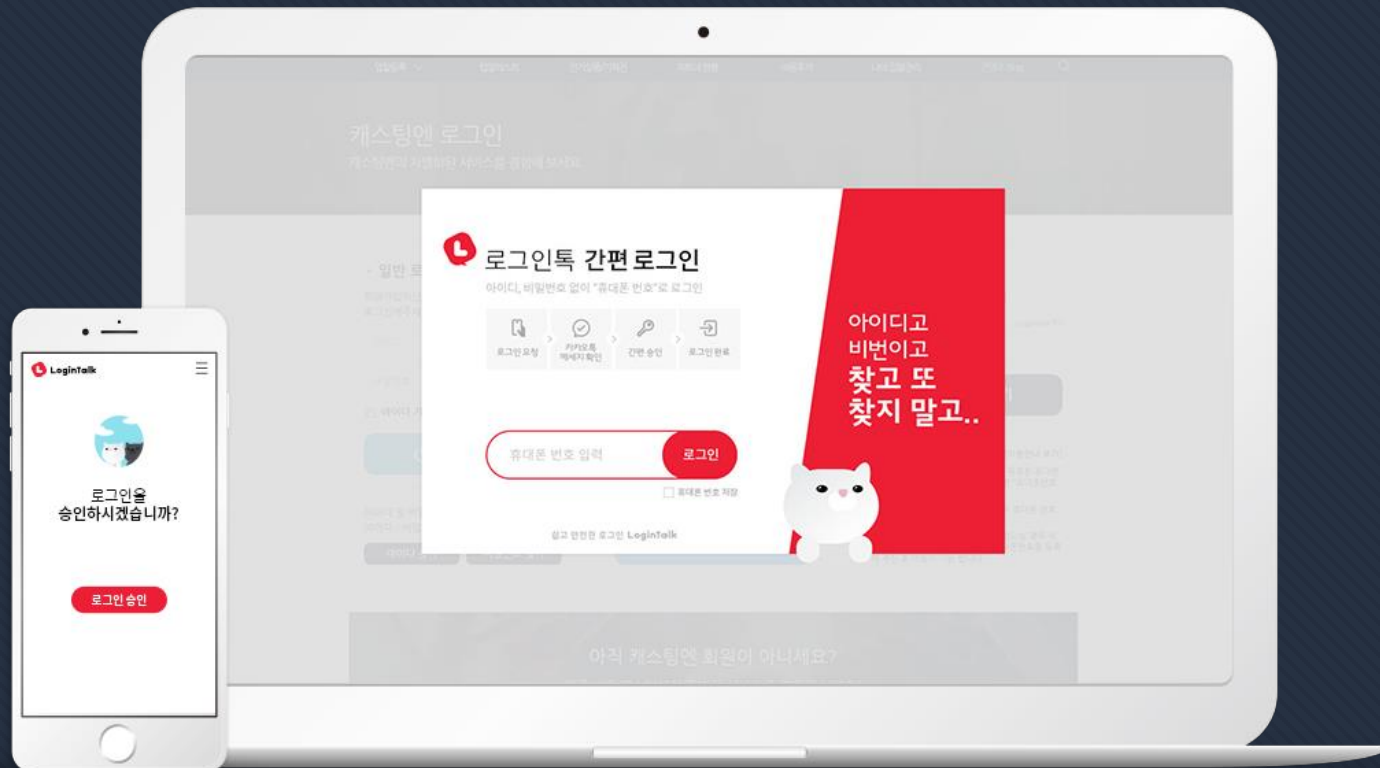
캐스팅엔 로그인

로그인톡 간편 로그인
아이디, 비밀번호 없이 "휴대폰 번호"로 로그인

로그인 요청
카카오톡 메세지 확인
간편 승인
로그인 완료

휴대폰 번호 입력
로그인
휴대폰 번호 저장

쉽고 안전한 로그인 LoginTalk

아이디고
비번이고
찾고 또
찾지 말고..

아직 캐스팅엔 회원이 아니세요?

LoginTalk

로그인을
승인하시겠습니까?

로그인 승인